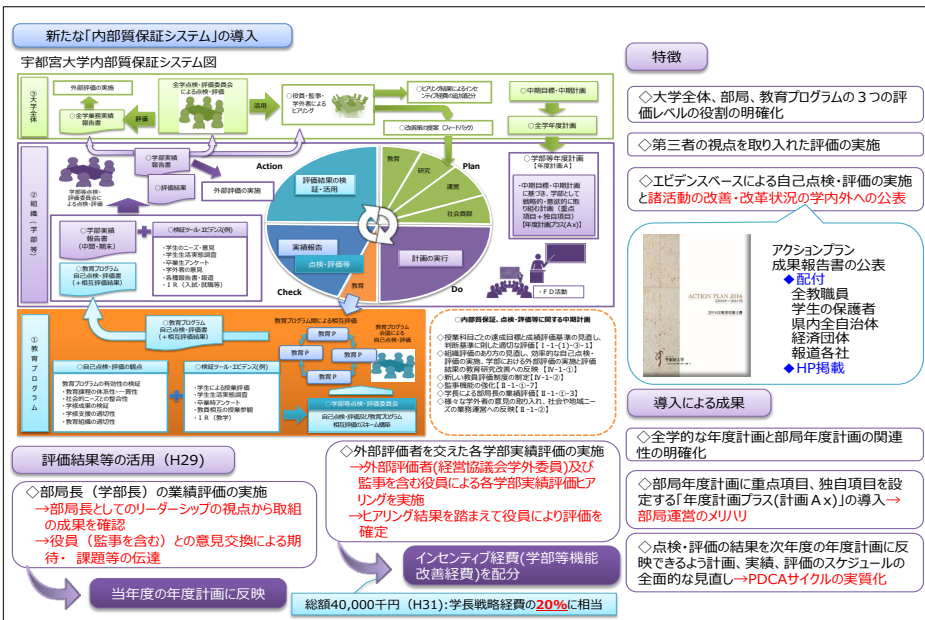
新たな「内部質保証システム」の導入

宇都宮大学内部質保証システム図

③大学全体

外部評価の実施

○全学業務実績報告書

評価

全学点検・評価委員会による点検・評価

活用

○役員・監事・学外委員によるヒアリング

○ヒアリング結果によるインセンティブ経費の追加配分

○改善策の提案（フィードバック）

○中期目標・中期計画

○全学年度計画

②組織（学部等）

○学部実績報告書

○評価結果

学部等点検・評価委員会による点検・評価

外部評価の実施

○学部実績報告書（中間・期末）

○検証ツール・エビデンス(例)

・学生のニーズ・意見
・学生生活実態調査
・卒業生アンケート
・学外者の意見
・各種統計書・報告
・ＩＲ（入試・就職等）

○教育プログラム自己点検・評価書（＋相互評価結果）

Action

Plan

Check

Do

評価結果の検証・活用

教育

研究

運営

社会貢献

実績報告

点検・評価等

計画の実行

○学部等年度計画［年度計画A］

・中期目標・中期計画に基づき、学部として戦略的・重点的に取り組む計画（重点項目＋独自項目）［年度計画プラス(Ax)］

・ＦＤ活動

①教育プログラム

○教育プログラム自己点検・評価書（＋相互評価結果）

教育プログラム間による相互評価

教育Ｐ

教育プログラム会議による自己点検・評価

○自己点検・評価の観点

教育プログラムの有効性の検証
・教育課程の体系性・一貫性
・社会的ニーズとの整合性
・学修成果の検証
・学修支援の適切性
・教育組織の適切性

○検証ツール・エビデンス(例)

・学生による授業評価
・学生生活実態調査
・卒業時アンケート
・教員相互の授業参観
・ＩＲ（教学）

○全学教育点検・評価委員会
自己点検・評価(全学的な教育プログラム相互評価のスキーム構築)

◇内部質保証、点検・評価等に関する中期計画

◇授業科目ごとの達成目標と成績評価基準の見直し、判断基準に則した適切な評価【Ⅰ-1-(1)-③-1】
◇組織評価のあり方の見直し、効率的な自己点検・評価の実施、学部による外部評価の実施と評価結果の教育研究改善への反映【Ⅳ-1-①】
◇新しい教員評価制度の制定【Ⅳ-1-②】
◇監事機能の強化【Ⅱ-1-⑦】
◇学長による部局長の業績評価【Ⅱ-1-③】
◇様々な学外者の意見の取り入れ、社会や地域ニーズの業務運営への反映【Ⅱ-1-②】

評価結果等の活用（H29）

◇部局長（学部長）の業績評価の実施
→部局長としてのリーダーシップの視点から取組の成果を確認
→役員（監事を含む）との意見交換による期待・課題等の伝達

当年度の年度計画に反映

◇外部評価者を交えた各学部実績評価の実施
→外部評価者(経営協議会学外委員)及び監事を含む役員による各学部実績評価ヒアリングを実施
→ヒアリング結果を踏まえて役員により評価を確定

インセンティブ経費(学部等機能改善経費)を配分

総額40,000千円（H31）：学長戦略経費の20%に相当

特徴

◇大学全体、部局、教育プログラムの３つの評価レベルの役割の明確化

◇第三者の視点を取り入れた評価の実施

◇エビデンスベースによる自己点検・評価の実施と諸活動の改善・改革状況の学内外への公表

ACTION PLAN 2016

宇都宮大学

アクションプラン
成果報告書の公表
◆配付
全教職員
学生の保護者
県内全自治体
経済団体
報道各社
◆HP掲載

導入による成果

◇全学的な年度計画と部局年度計画の関連性の明確化

◇部局年度計画に重点項目、独自項目を設定する「年度計画プラス(計画Ａｘ)」の導入→部局運営のメリハリ

◇点検・評価の結果を次年度の年度計画に反映できるよう計画、実績、評価のスケジュールの全面的な見直し→PDCAサイクルの実質化